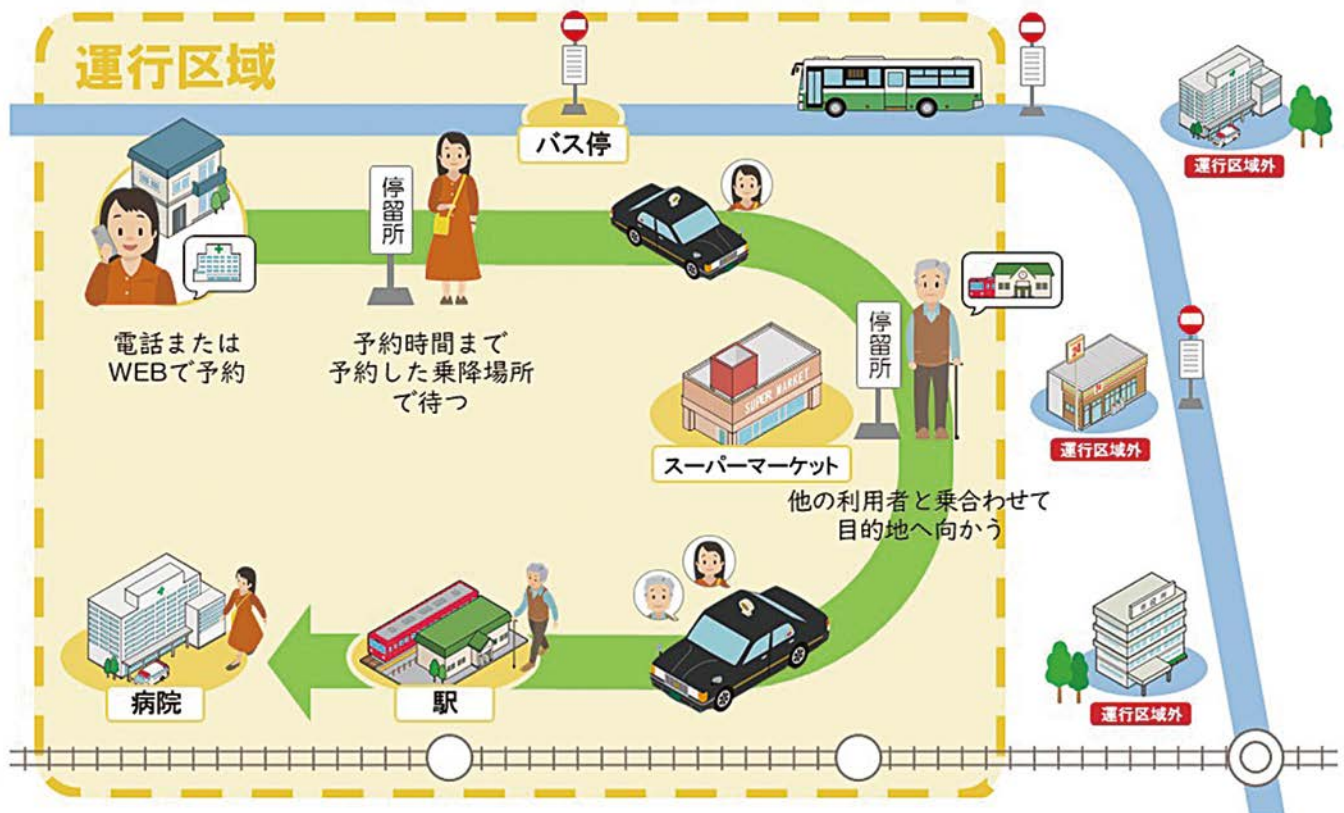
運行区域

バス停

運行区域外

停留所

電話または WEBで予約

予約時間まで予約した乗降場所で待つ

停留所

SUPER MARKET

スーパーマーケット

運行区域外

他の利用者と乗合わせて目的地へ向かう

運行区域外

病院

駅